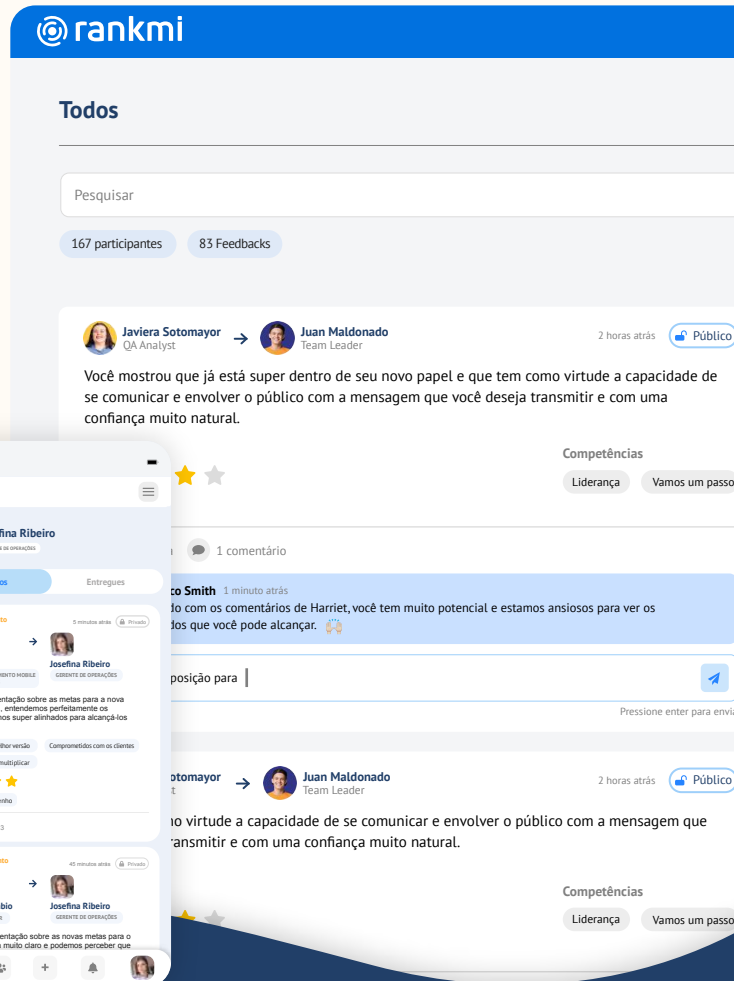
rankmi

Todos

Pesquisar

167 participantes

83 Feedbacks

Javiera Sotomayor
QA Analyst

Juan Maldonado
Team Leader

2 horas atrás

Público

Você mostrou que já está super dentro de seu novo papel e que tem como virtude a capacidade de se comunicar e envolver o público com a mensagem que você deseja transmitir e com uma confiança muito natural.

Competências

Liderança

Vamos um passo

1 comentário

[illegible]co Smith 1 minuto atrás
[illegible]do com os comentários de Harriet, você tem muito potencial e estamos ansiosos para ver os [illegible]dos que você pode alcançar. 🙌

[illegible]posição para

Pressione enter para envia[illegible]

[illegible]otomayor
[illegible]t

Juan Maldonado
Team Leader

2 horas atrás

Público

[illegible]mo virtude a capacidade de se comunicar e envolver o público com a mensagem que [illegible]ransmitir e com uma confiança muito natural.

Competências

Liderança

Vamos um passo

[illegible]fina Ribeiro
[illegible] DE OPERAÇÕES

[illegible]os

Entregues

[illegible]o

5 minutos atrás

Privado

Josefina Ribeiro
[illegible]ENTO MOBILE
GERENTE DE OPERAÇÕES

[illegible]entação sobre as metas para a nova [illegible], entendemos perfeitamente os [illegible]mos super alinhados para alcançá-los

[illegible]lhor versão

Comprometidos com os clientes

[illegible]multiplicar

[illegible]nho

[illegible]3

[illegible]o

45 minutos atrás

Privado

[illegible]bio
Josefina Ribeiro
GERENTE DE OPERAÇÕES

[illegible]entação sobre as novas metas para o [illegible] muito claro e podemos perceber que